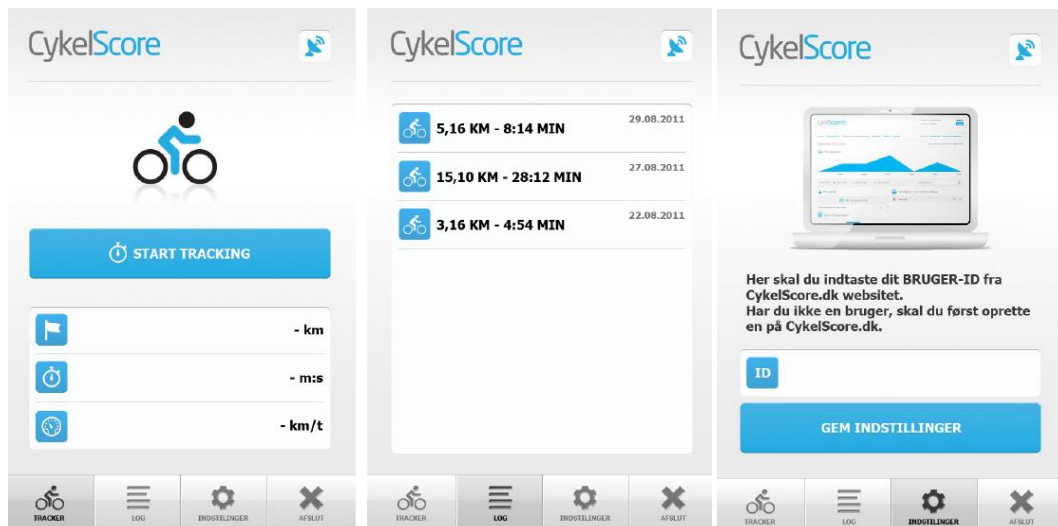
CykelScore

START TRACKING

- km

- m:s

- km/t

TRACKER LOG INDSTILLINGER AFSLUT

CykelScore

5,16 KM - 8:14 MIN 29.08.2011

15,10 KM - 28:12 MIN 27.08.2011

3,16 KM - 4:54 MIN 22.08.2011

TRACKER LOG INDSTILLINGER AFSLUT

CykelScore

Her skal du indtaste dit BRUGER-ID fra CykelScore.dk websitet.
Har du ikke en bruger, skal du først oprette en på CykelScore.dk.

ID

GEM INDSTILLINGER

TRACKER LOG INDSTILLINGER AFSLUT